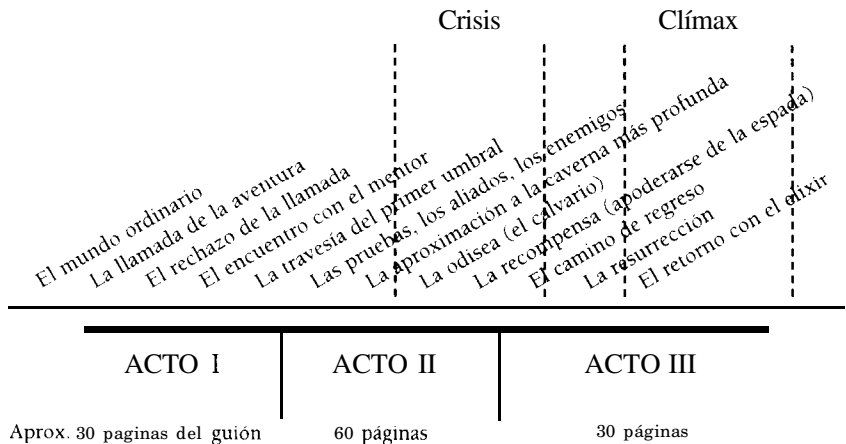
Crisis

Clímax

El mundo ordinario
La llamada de la aventura
El rechazo de la llamada
El encuentro con el mentor
La travesía del primer umbral
Las pruebas, los aliados, los enemigos
La aproximación a la caverna más profunda
La odisea (el calvario)
La recompensa (apoderarse de la espada)
El camino de regreso
La resurrección
El retorno con el elixir

ACTO I

ACTO II

ACTO III

Aprox. 30 paginas del guión

60 páginas

30 páginas